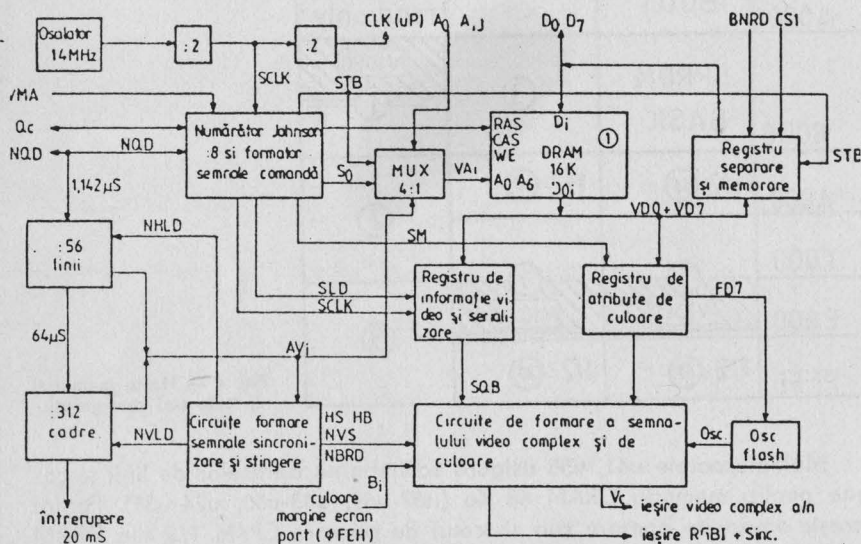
Oscilator 14MHz

:2

:2

CLK (uP) $A_0$ $A_{15}$

$D_0$ $D_7$

BNRD CS1

VMA

SCLK

STB

Qc

NQD

NQD

Numărător Johnson :8 și formator semnale comandă

RAS CAS WE

$D_i$

①

DRAM 16K

$S_0$

MUX 4:1

$VA_i$

$A_0$ $A_6$

$D0_i$

Registru separare și memorare

STB

1,142µS

NHLD

VD0 ÷ VD7

SM

:56 linii

SLD

SCLK

Registru de informație video și serializare

Registru de atribute de culoare

FD7

64µS

AVi

SQB

:312 cadre

NVLD

Circuite formare semnale sincronizare și stingere

HS HB NVS NBRD

Circuite de formare a semnalului video complex și de culoare

Osc.

Osc flash

$B_i$

culoare margine ecran port (ФFEH)

Vc

ieșire video complex a/n

ieșire RGBI + Sinc.

întrerupere 20 mS